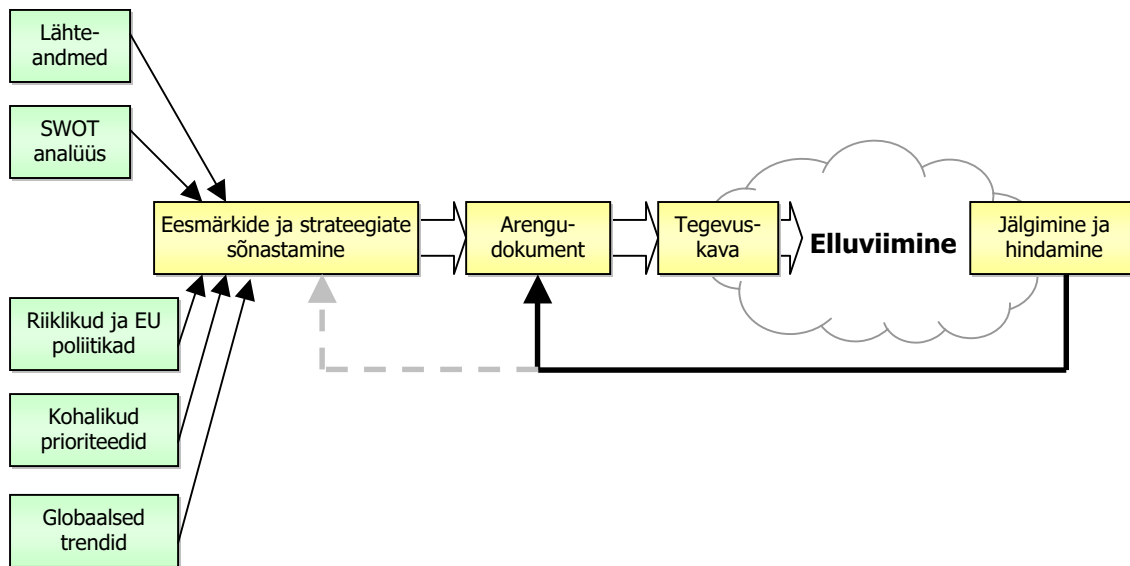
Lähteandmed

SWOT analüüs

Eesmärkide ja strateegiate sõnastamine

Arengudokument

Tegevuskava

Elluviimine

Jälgimine ja hindamine

Riiklikud ja EU poliitikad

Kohalikud prioriteedid

Globaalsed trendid